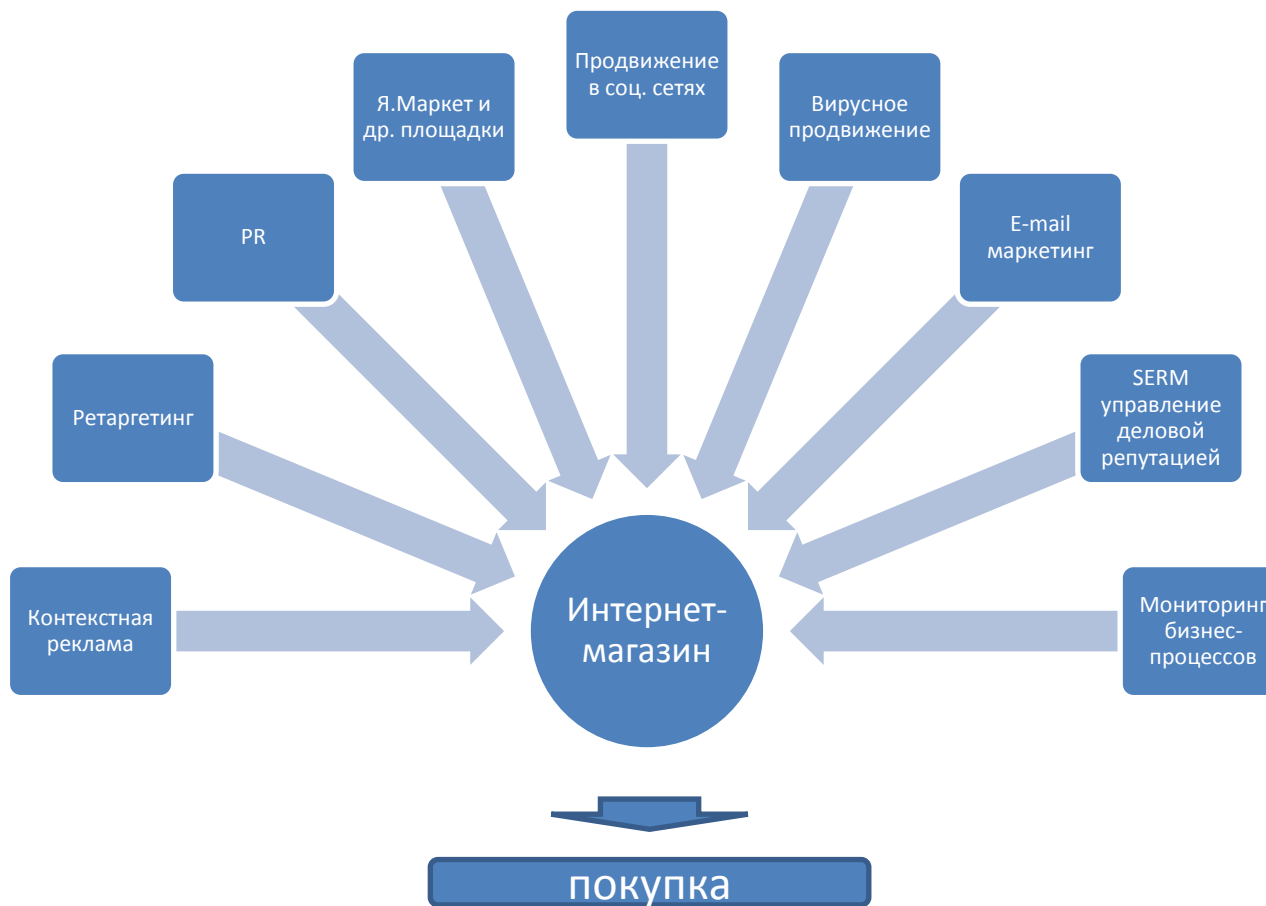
Продвижение в соц. сетях

Я.Маркет и др. площадки

Вирусное продвижение

PR

E-mail маркетинг

Ретаргетинг

SERM управление деловой репутацией

Контекстная реклама

Интернет-магазин

Мониторинг бизнес-процессов

покупка